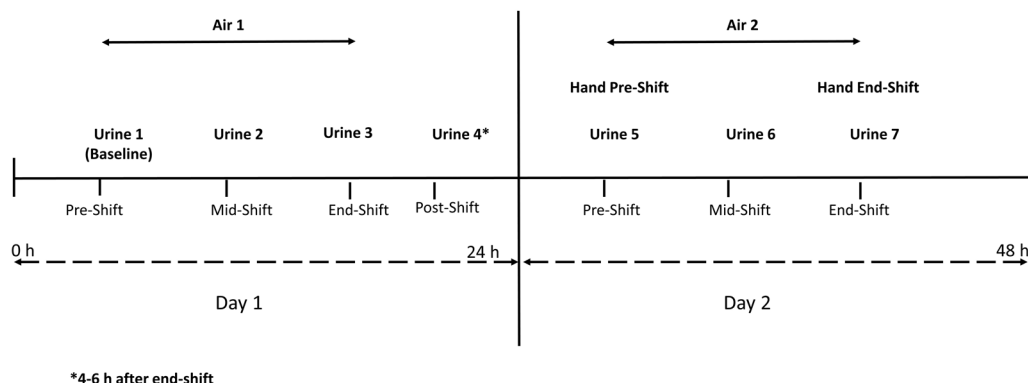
Air 1

Air 2

Hand Pre-Shift

Hand End-Shift

Urine 1 (Baseline)

Urine 2

Urine 3

Urine 4*

Urine 5

Urine 6

Urine 7

Pre-Shift

Mid-Shift

End-Shift

Post-Shift

Pre-Shift

Mid-Shift

End-Shift

0 h

24 h

48 h

Day 1

Day 2

*4-6 h after end-shift